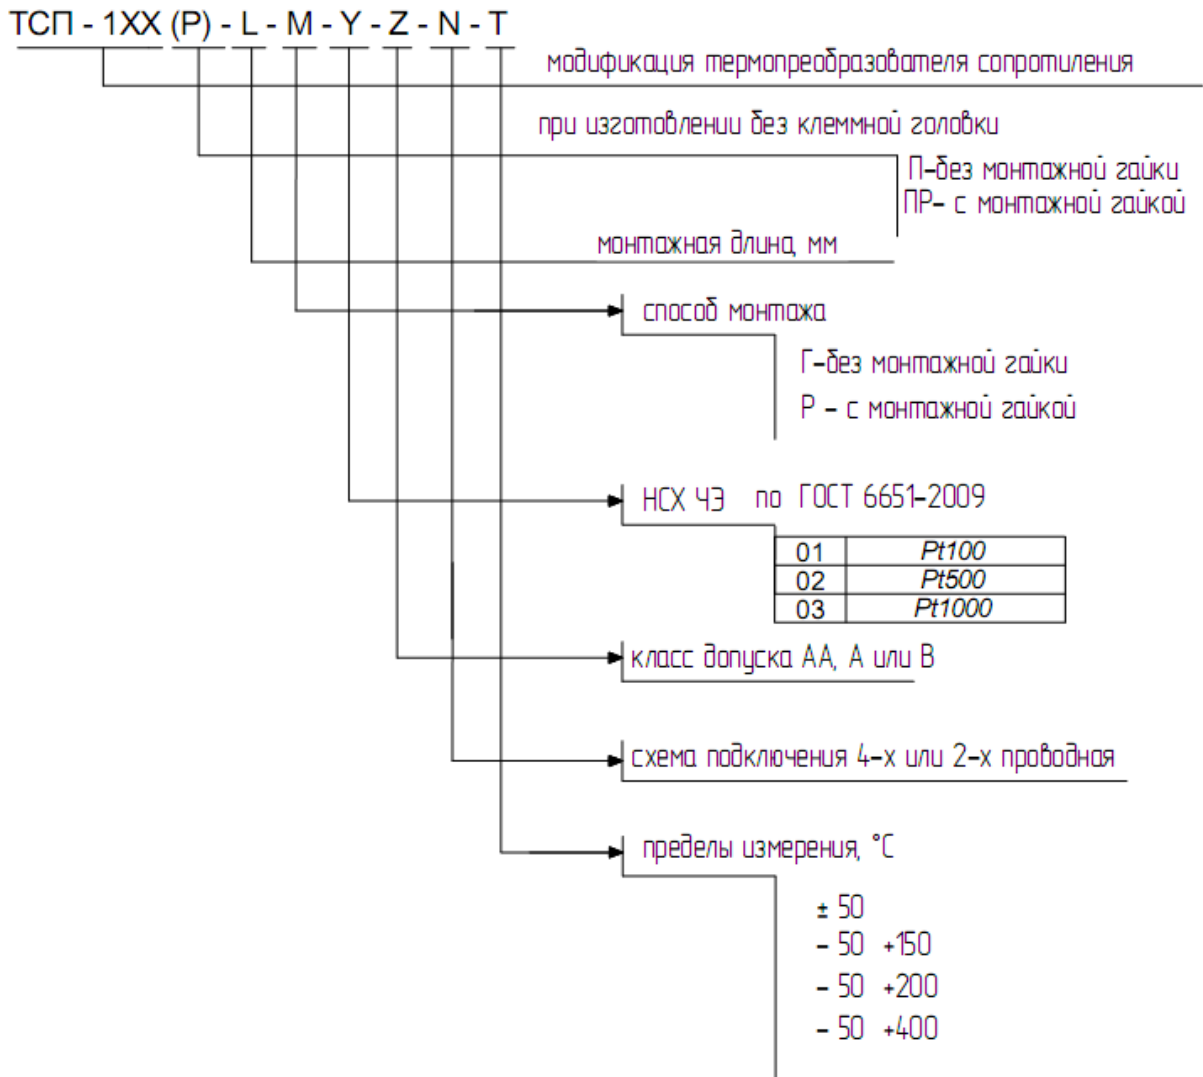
ТСП - 1ХХ (Р) - L - M - Y - Z - N - T

модификация термопреобразователя сопротивления

при изготовлении без клеммной головки

П–без монтажной гайки
ПР– с монтажной гайкой

монтажная длина, мм

способ монтажа

Г–без монтажной гайки
Р – с монтажной гайкой

НСХ ЧЭ по ГОСТ 6651-2009

| 01 | Pt100 |
|---|---|
| 02 | Pt500 |
| 03 | Pt1000 |

класс допуска АА, А или В

схема подключения 4–х или 2–х проводная

пределы измерения, °С

± 50
– 50 +150
– 50 +200
– 50 +400